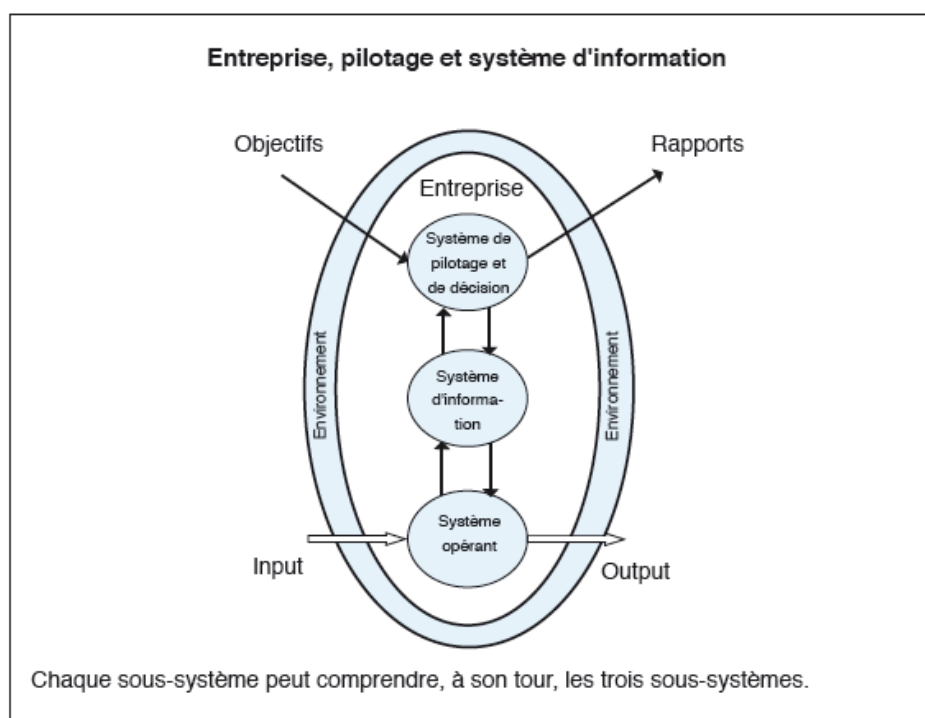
Entreprise, pilotage et système d'information

Objectifs

Rapports

Entreprise

Système de pilotage et de décision

Environnement

Environnement

Système d'information

Système opérant

Input

Output

Chaque sous-système peut comprendre, à son tour, les trois sous-systèmes.